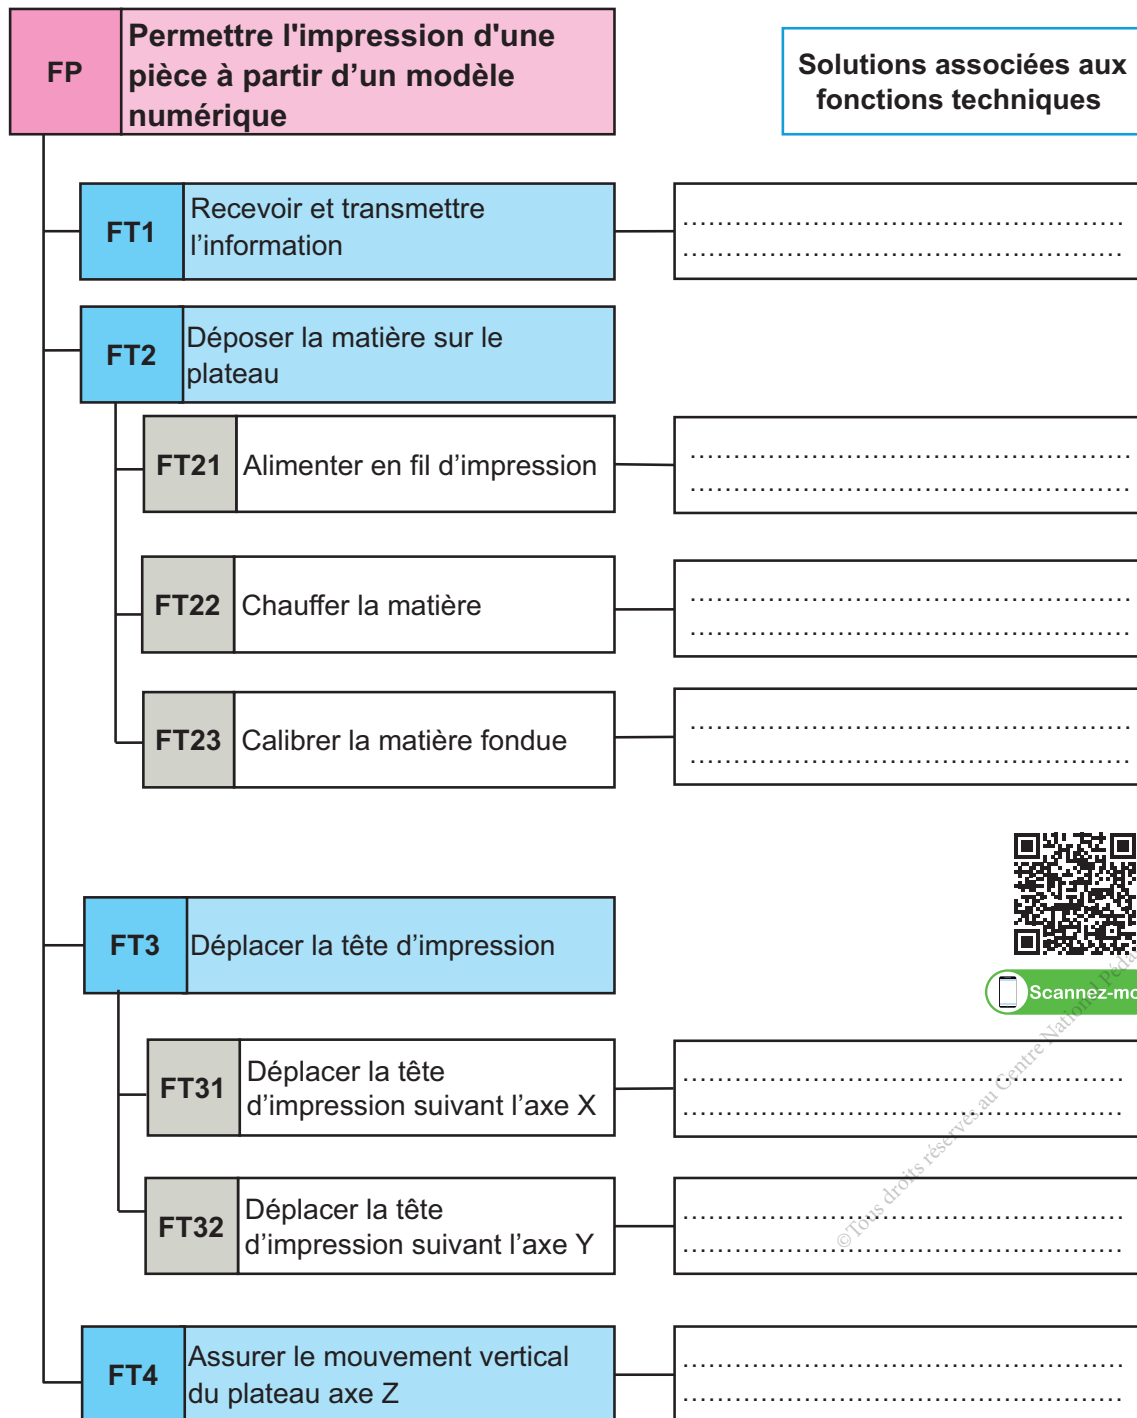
FP Permettre l'impression d'une pièce à partir d’un modèle numérique

Solutions associées aux fonctions techniques

FT1 Recevoir et transmettre l’information

.................................................
.................................................

FT2 Déposer la matière sur le plateau

FT21 Alimenter en fil d’impression

.................................................
.................................................

FT22 Chauffer la matière

.................................................
.................................................

FT23 Calibrer la matière fondue

.................................................
.................................................

Scannez-mo

FT3 Déplacer la tête d’impression

FT31 Déplacer la tête d’impression suivant l’axe X

.................................................
.................................................

FT32 Déplacer la tête d’impression suivant l’axe Y

.................................................
.................................................

FT4 Assurer le mouvement vertical du plateau axe Z

.................................................
.................................................

©Tous droits réservés au Centre National Péda